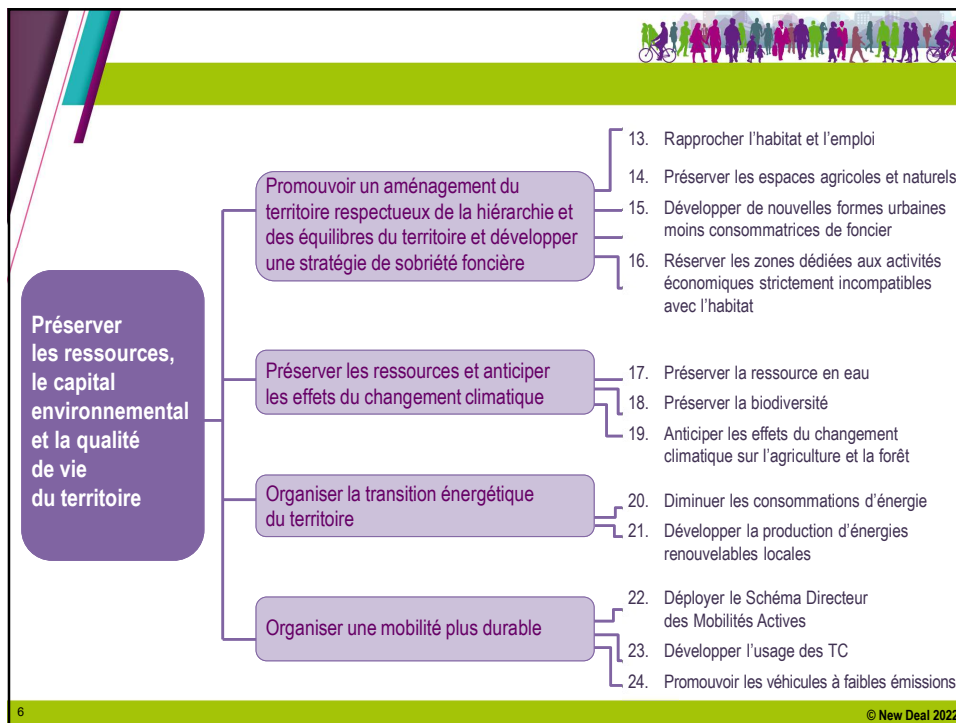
Préserver les ressources, le capital environnemental et la qualité de vie du territoire

Promouvoir un aménagement du territoire respectueux de la hiérarchie et des équilibres du territoire et développer une stratégie de sobriété foncière

13. Rapprocher l'habitat et l'emploi
14. Préserver les espaces agricoles et naturels
15. Développer de nouvelles formes urbaines moins consommatrices de foncier
16. Réserver les zones dédiées aux activités économiques strictement incompatibles avec l'habitat

Préserver les ressources et anticiper les effets du changement climatique

17. Préserver la ressource en eau
18. Préserver la biodiversité
19. Anticiper les effets du changement climatique sur l'agriculture et la forêt

Organiser la transition énergétique du territoire

20. Diminuer les consommations d'énergie
21. Développer la production d'énergies renouvelables locales

Organiser une mobilité plus durable

22. Déployer le Schéma Directeur des Mobilités Actives
23. Développer l'usage des TC
24. Promouvoir les véhicules à faibles émissions

6

© New Deal 2022